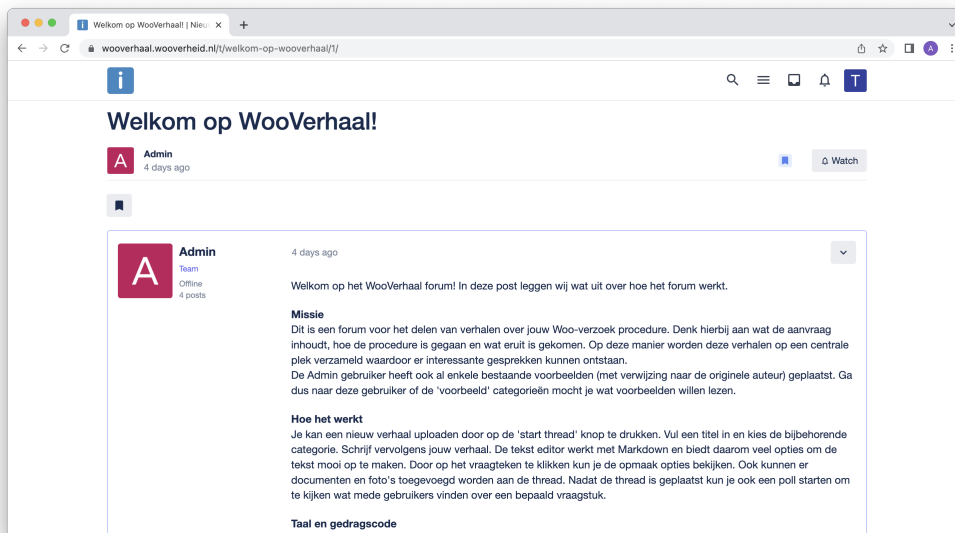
Welkom op WooVerhaal! | Nieu ×

wooverhaal.wooverheid.nl/t/welkom-op-wooverhaal/1/

i

T

Welkom op WooVerhaal!

A

Admin
4 days ago

Watch

A

Admin
Team
Offline
4 posts

4 days ago

Welkom op het WooVerhaal forum! In deze post leggen wij wat uit over hoe het forum werkt.

Missie
Dit is een forum voor het delen van verhalen over jouw Woo-verzoek procedure. Denk hierbij aan wat de aanvraag inhoudt, hoe de procedure is gegaan en wat eruit is gekomen. Op deze manier worden deze verhalen op een centrale plek verzameld waardoor er interessante gesprekken kunnen ontstaan.
De Admin gebruiker heeft ook al enkele bestaande voorbeelden (met verwijzing naar de originele auteur) geplaatst. Ga dus naar deze gebruiker of de 'voorbeeld' categorieën mocht je wat voorbeelden willen lezen.

Hoe het werkt
Je kan een nieuw verhaal uploaden door op de 'start thread' knop te drukken. Vul een titel in en kies de bijbehorende categorie. Schrijf vervolgens jouw verhaal. De tekst editor werkt met Markdown en biedt daarom veel opties om de tekst mooi op te maken. Door op het vraagteken te klikken kun je de opmaak opties bekijken. Ook kunnen er documenten en foto's toegevoegd worden aan de thread. Nadat de thread is geplaatst kun je ook een poll starten om te kijken wat mede gebruikers vinden over een bepaald vraagstuk.

Taal en gedragscode